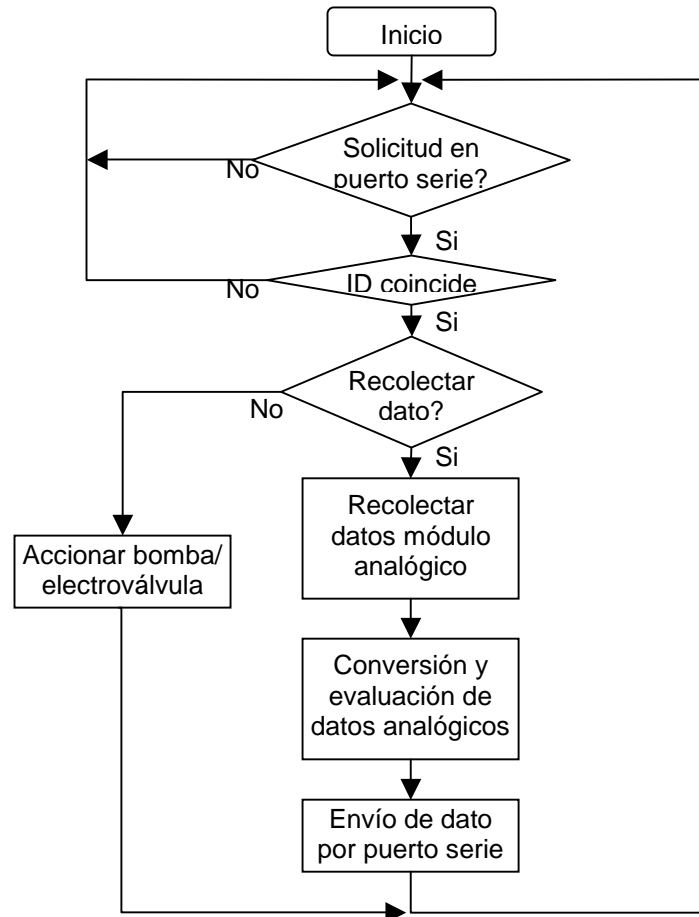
Inicio

Solicitud en puerto serie?

No

Si

ID coincide

No

Si

Recolectar dato?

No

Si

Recolectar datos módulo analógico

Accionar bomba/ electroválvula

Conversión y evaluación de datos analógicos

Envío de dato por puerto serie